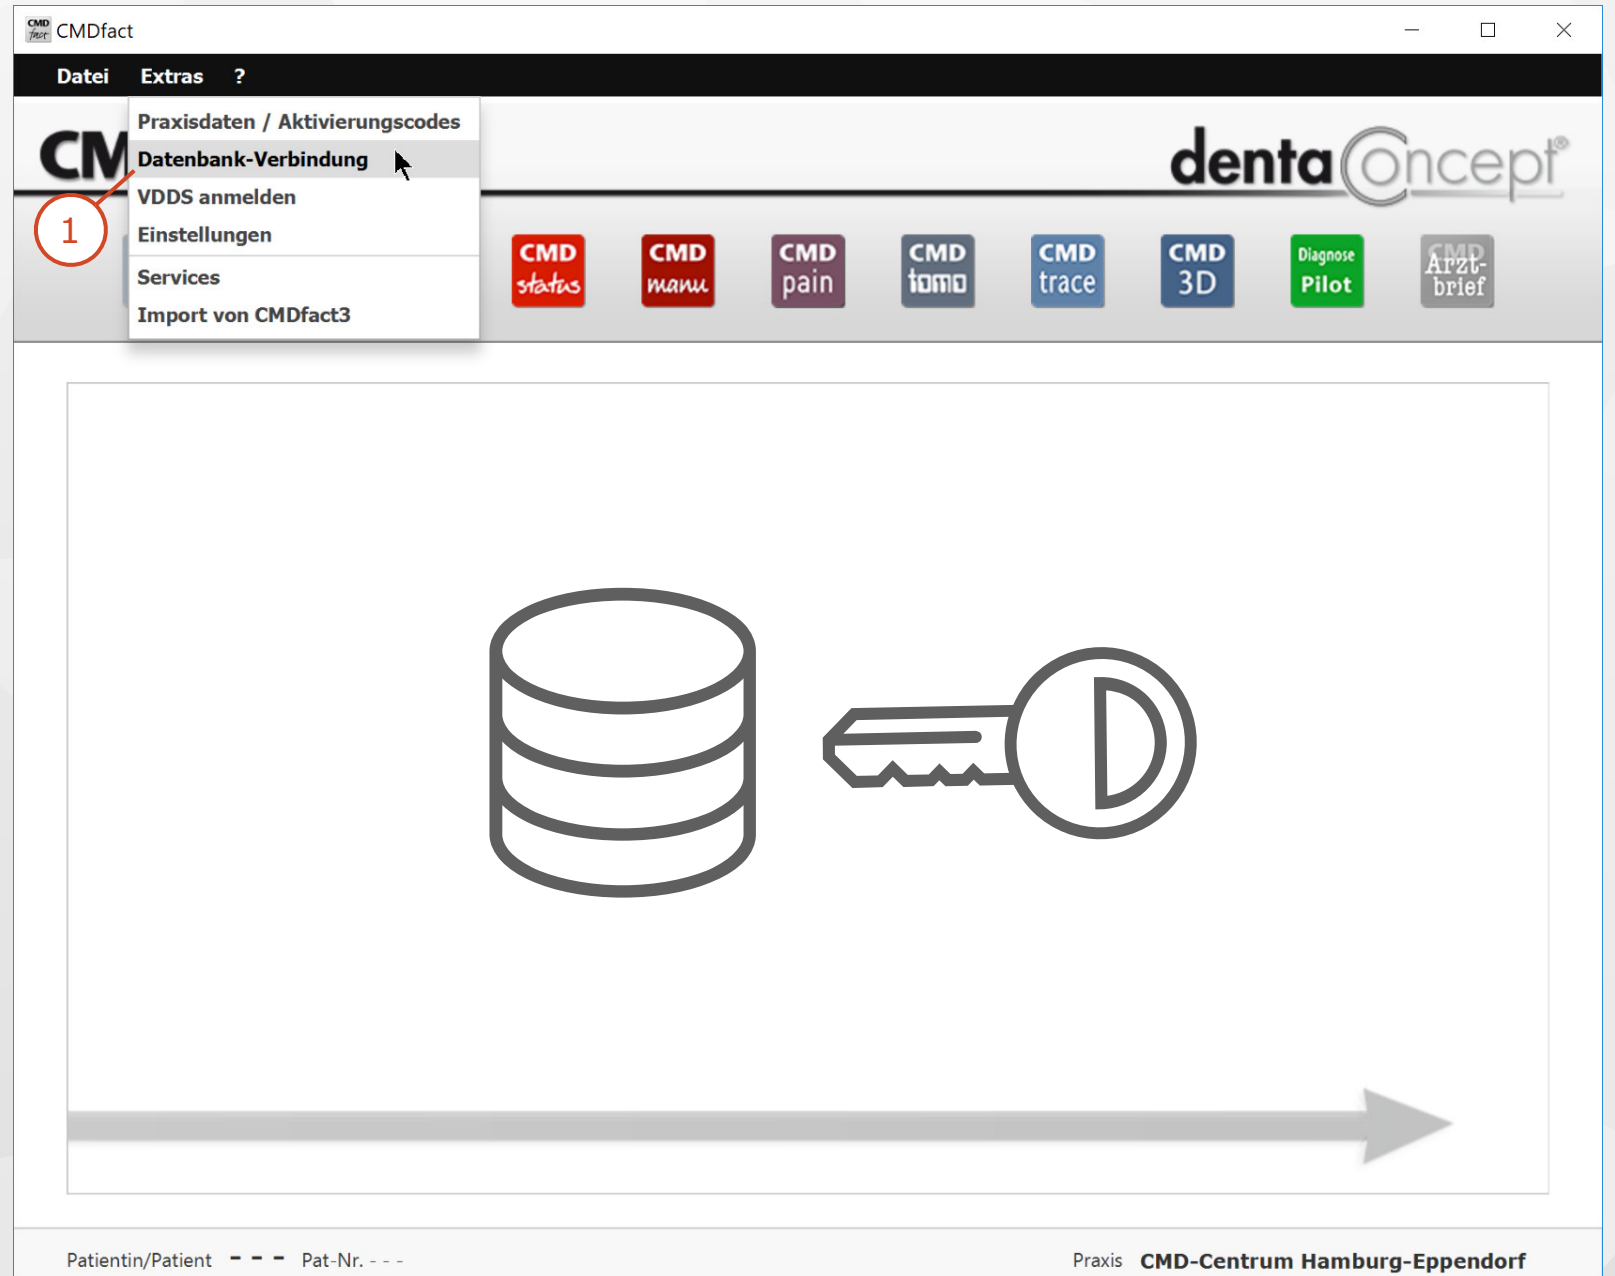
CMDfact

Datei Extras ?

Praxisdaten / Aktivierungscodes
Datenbank-Verbindung
VDDS anmelden
Einstellungen
Services
Import von CMDfact3

CM

1

dentaConcept

CMD status
CMD manu
CMD pain
CMD tomo
CMD trace
CMD 3D
Diagnose Pilot
CMD Arzt-brief

Patientin/Patient - - - Pat-Nr. - - -

Praxis CMD-Centrum Hamburg-Eppendorf